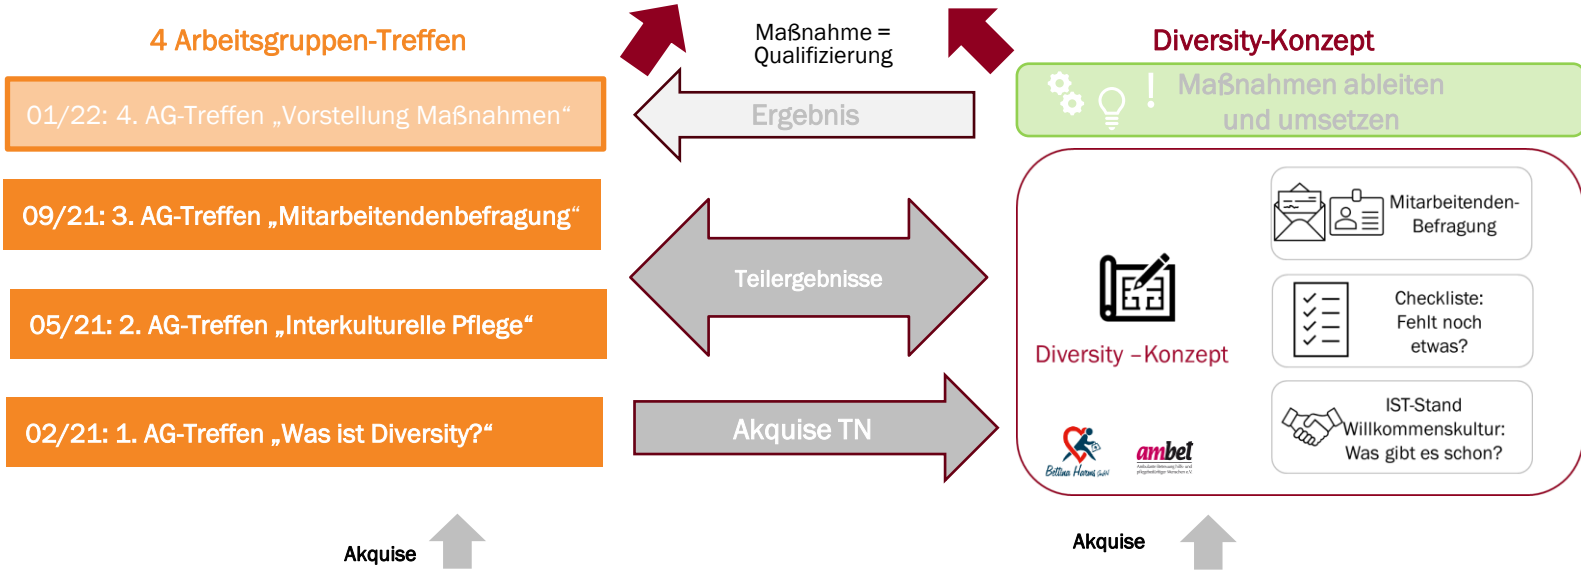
4 Arbeitsgruppen-Treffen

01/22: 4. AG-Treffen „Vorstellung Maßnahmen“

09/21: 3. AG-Treffen „Mitarbeitendenbefragung“

05/21: 2. AG-Treffen „Interkulturelle Pflege“

02/21: 1. AG-Treffen „Was ist Diversity?“

Maßnahme = Qualifizierung

Ergebnis

Teilergebnisse

Akquise TN

Diversity-Konzept

Maßnahmen ableiten und umsetzen

Mitarbeitenden-Befragung

Checkliste: Fehlt noch etwas?

IST-Stand Willkommenskultur: Was gibt es schon?

Diversity –Konzept

Bettina Harms GmbH

ambet

Akquise

Akquise